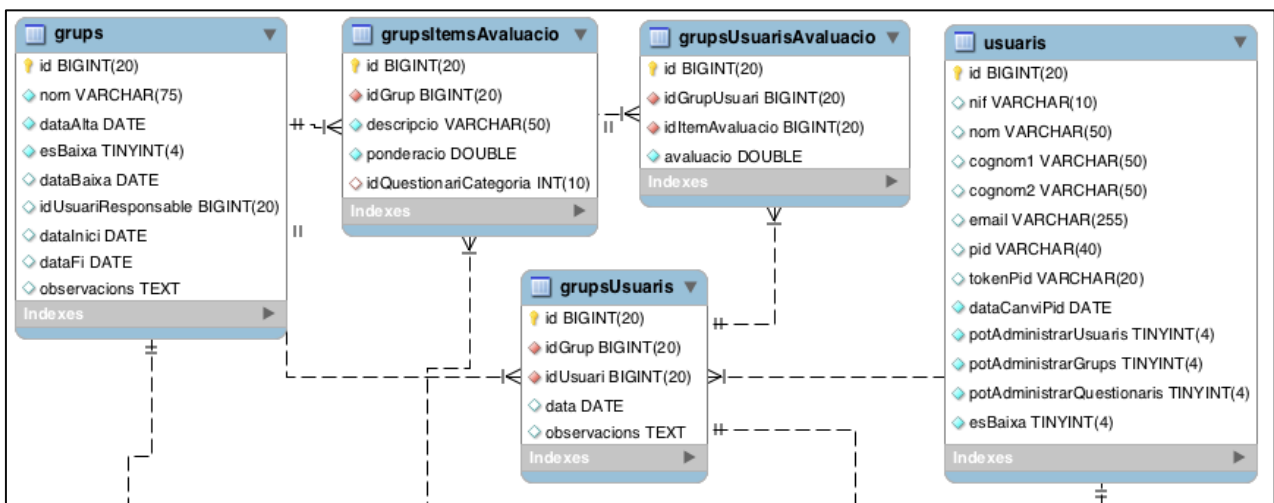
grups
id BIGINT(20)
nom VARCHAR(75)
dataAlta DATE
esBaixa TINYINT(4)
dataBaixa DATE
idUsuariResponsable BIGINT(20)
dataInici DATE
dataFi DATE
observacions TEXT
Indexes

grupsItemsAvaluacio
id BIGINT(20)
idGrup BIGINT(20)
descripcio VARCHAR(50)
ponderacio DOUBLE
idQuestionariCategoria INT(10)
Indexes

grupsUsuarisAvaluacio
id BIGINT(20)
idGrupUsuari BIGINT(20)
idItemAvaluacio BIGINT(20)
avaluacio DOUBLE
Indexes

usuaris
id BIGINT(20)
nif VARCHAR(10)
nom VARCHAR(50)
cognom1 VARCHAR(50)
cognom2 VARCHAR(50)
email VARCHAR(255)
pid VARCHAR(40)
tokenPid VARCHAR(20)
dataCanviPid DATE
potAdministrarUsuaris TINYINT(4)
potAdministrarGrups TINYINT(4)
potAdministrarQuestionaris TINYINT(4)
esBaixa TINYINT(4)
Indexes

grupsUsuaris
id BIGINT(20)
idGrup BIGINT(20)
idUsuari BIGINT(20)
data DATE
observacions TEXT
Indexes